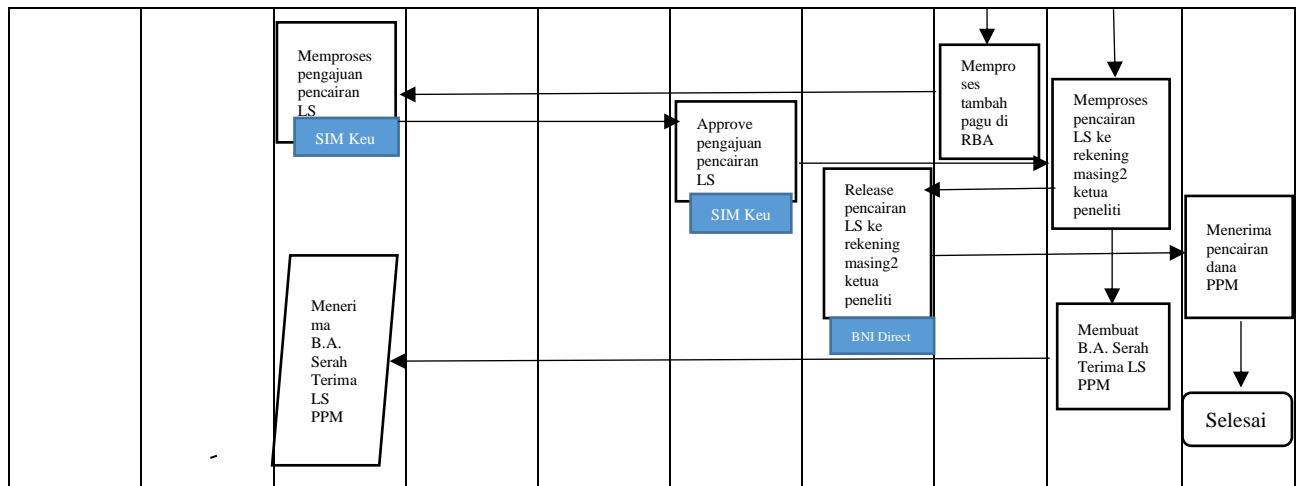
Memproses pengajuan pencairan LS

SIM Keu

Approve pengajuan pencairan LS

SIM Keu

Mempro ses tambah pagu di RBA

Memproses pencairan LS ke rekening masing2 ketua peneliti

Release pencairan LS ke rekening masing2 ketua peneliti

BNI Direct

Menerima pencairan dana PPM

Meneri ma B.A. Serah Terima LS PPM

Membuat B.A. Serah Terima LS PPM

Selesai